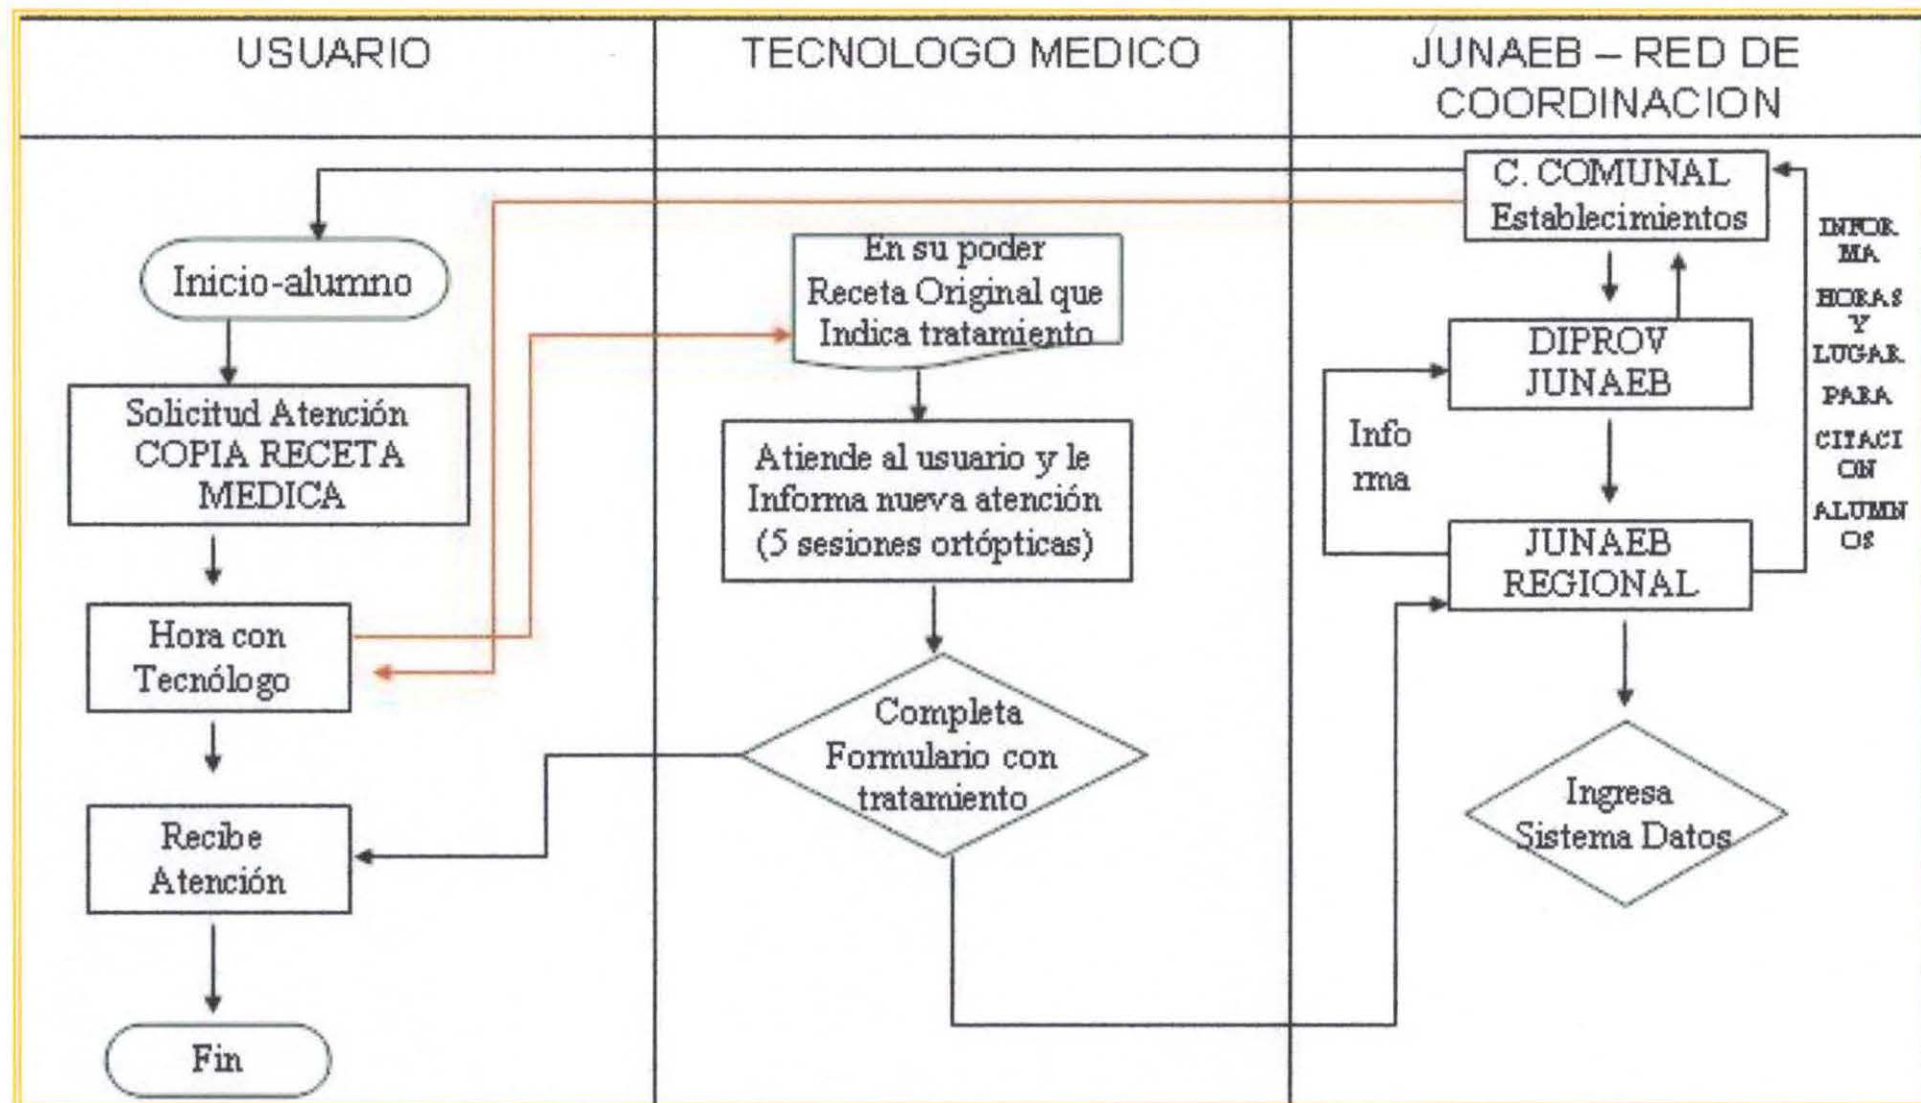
| USUARIO | TECNOLOGO MEDICO | JUNAEB – RED DE COORDINACION |
|---|---|---|

Inicio-alumno

Solicitud Atención COPIA RECETA MEDICA

Hora con Tecnólogo

Recibe Atención

Fin

En su poder Receta Original que Indica tratamiento

Atiende al usuario y le Informa nueva atención (5 sesiones ortópticas)

Completa Formulario con tratamiento

C. COMUNAL Establecimientos

DIPROV JUNAEB

Info rma

JUNAEB REGIONAL

Ingresa Sistema Datos

INFOR MA HORAS Y LUGAR PARA CITACI ON ALUMN OS